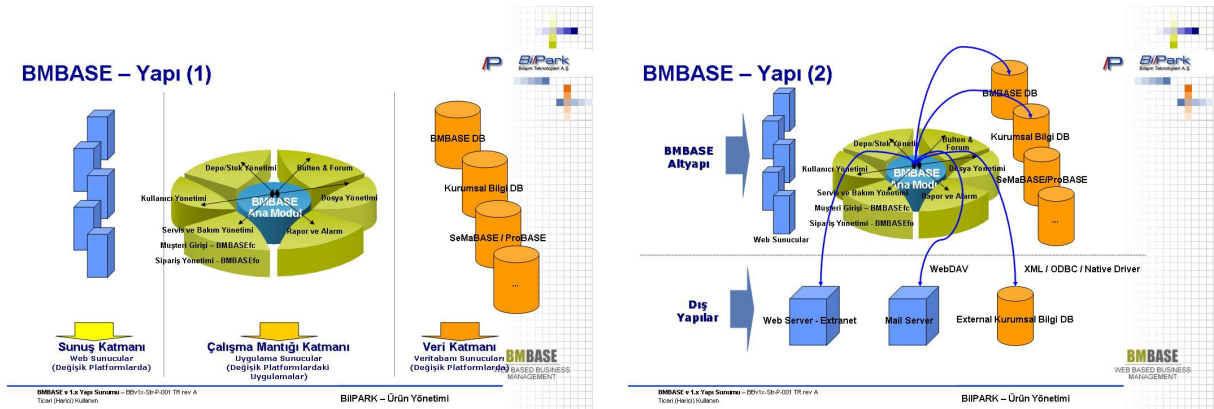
BMBASE – Yapı (1)

BilPark Bilişim Teknolojileri A.Ş.

Depo/Stok Yönetimi
Bülten & Forum
Kullanıcı Yönetimi
Dosya Yönetimi
BMBASE Ana Modül
Servis ve Bakım Yönetimi
Rapor ve Alarm
Müşteri Girişi – BMBASEfc
Sipariş Yönetimi - BMBASEfo

BMBASE DB
Kurumsal Bilgi DB
SeMaBASE / ProBASE
...

Sunuş Katmanı
Web Sunucular
(Değişik Platformlarda)

Çalışma Mantığı Katmanı
Uygulama Sunucular
(Değişik Platformlardaki Uygulamalar)

Veri Katmanı
Veritabanı Sunucuları
(Değişik Platformlarda)

BMBASE
WEB BASED BUSINESS MANAGEMENT

BMBASE v 1.x Yapı Sunumu – BBv1x-Str-P-001 TR rev A
Ticari (Harici) Kullanım

BilPARK – Ürün Yönetimi

BMBASE – Yapı (2)

BilPark Bilişim Teknolojileri A.Ş.

BMBASE Altyapı

Web Sunucular

Depo/Stok Yönetimi
Bülten & Forum
Kullanıcı Yönetimi
Dosya Yönetimi
BMBASE Ana Modül
Servis ve Bakım Yönetimi
Rapor ve Alarm
Müşteri Girişi – BMBASEfc
Sipariş Yönetimi - BMBASEfo

BMBASE DB
Kurumsal Bilgi DB
SeMaBASE/ProBASE
...

WebDAV
XML / ODBC / Native Driver

Dış Yapılar

Web Server - Extranet
Mail Server
External Kurumsal Bilgi DB

BMBASE
WEB BASED BUSINESS MANAGEMENT

BMBASE v 1.x Yapı Sunumu – BBv1x-Str-P-001 TR rev A
Ticari (Harici) Kullanım

BilPARK – Ürün Yönetimi